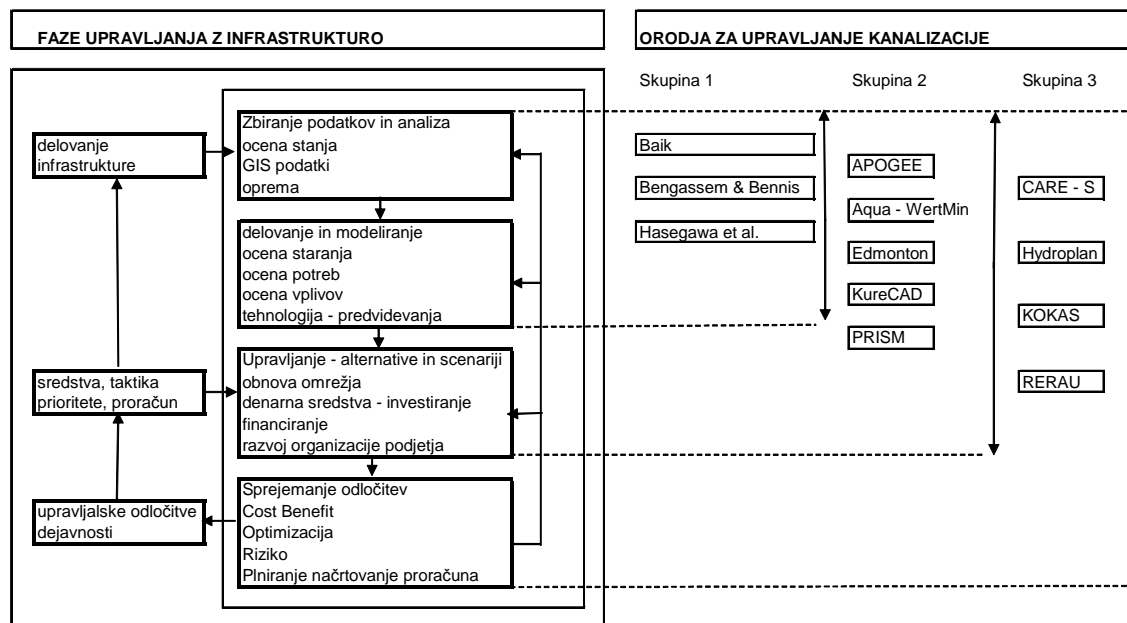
FAZE UPRAVLJANJA Z INFRASTRUKTURO

ORODJA ZA UPRAVLJANJE KANALIZACIJE

Skupina 1

Skupina 2

Skupina 3

delovanje infrastrukture

Zbiranje podatkov in analiza
ocena stanja
GIS podatki
oprema

delovanje in modeliranje
ocena staranja
ocena potreb
ocena vplivov
tehnologija - predvidevanja

sredstva, taktika prioritete, proračun

Upravljanje - alternative in scenariji
obnova omrežja
denarna sredstva - investiranje
financiranje
razvoj organizacije podjetja

upravljalske odločitve dejavnosti

Sprejemanje odločitev
Cost Benefit
Optimizacija
Riziko
Plniranje načrtovanje proračuna

Baik

Bengassem & Bennis

Hasegawa et al.

APOGEE

Aqua - WertMin

Edmonton

KureCAD

PRISM

CARE - S

Hydroplan

KOKAS

RERAU